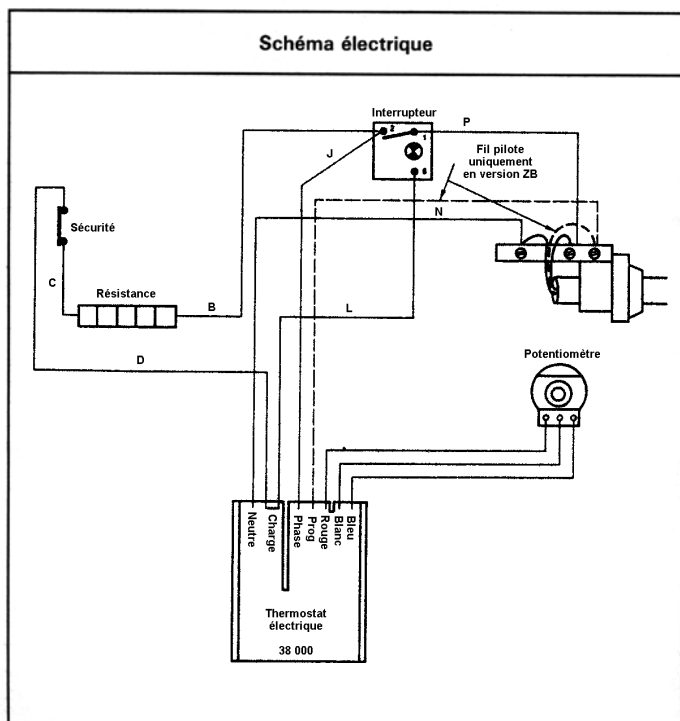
Schéma électrique

Interrupteur

2

1

5

P

J

Fil pilote uniquement en version ZB

Sécurité

N

C

Résistance

B

L

D

Potentiomètre

Neutre

Charge

Phase

Prog

Rouge

Blanc

Bleu

Thermostat électrique

38 000